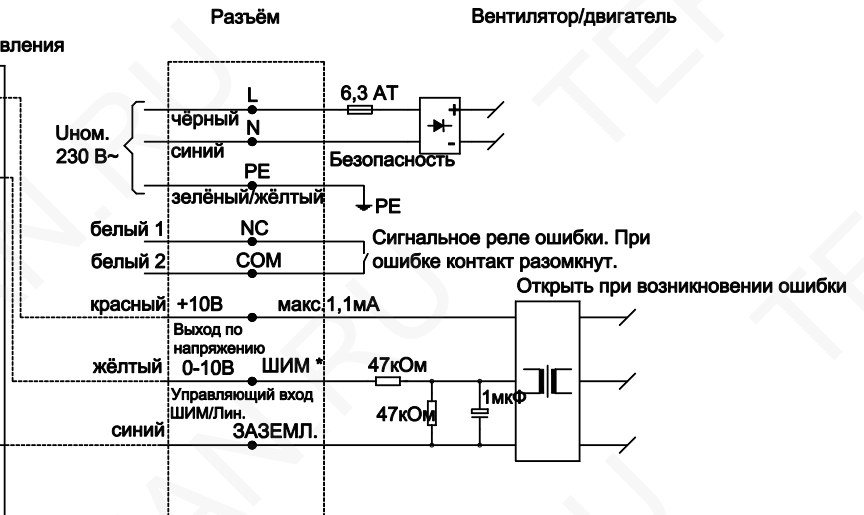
Разъём

Вентилятор/двигатель

вления

Uном. 230 В~

L

чёрный

N

синий

PE

зелёный/жёлтый

6,3 AT

Безопасность

PE

белый 1

NC

белый 2

COM

Сигнальное реле ошибки. При ошибке контакт разомкнут.

Открыть при возникновении ошибки

красный

+10В

макс.1,1мА

Выход по напряжению

жёлтый

0-10В

ШИМ *

Управляющий вход ШИМ/Лин.

47кОм

47кОм

1мкФ

синий

ЗАЗЕМЛ.